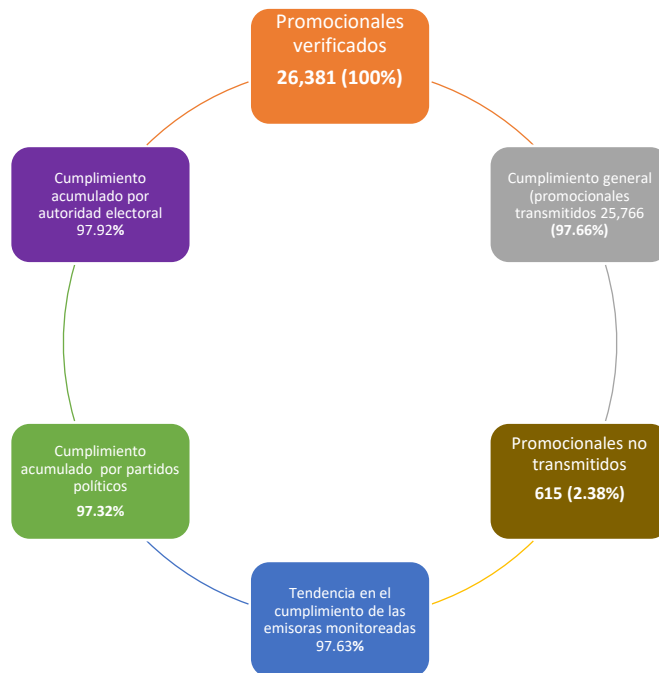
Promocionales verificados
26,381 (100%)

Cumplimiento general (promocionales transmitidos 25,766 (97.66%)

Promocionales no transmitidos
615 (2.38%)

Tendencia en el cumplimiento de las emisoras monitoreadas 97.63%

Cumplimiento acumulado por partidos políticos
97.32%

Cumplimiento acumulado por autoridad electoral 97.92%